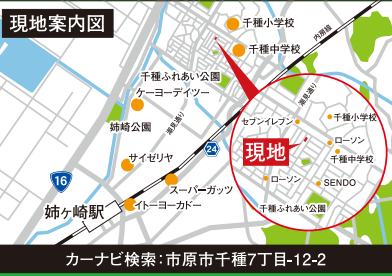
現地案内図

千種小学校
千種中学校
内房線
千種ふれあい公園
ケーヨーデイツー
姉崎公園
湾岸道路
湾岸道路
24
サイゼリヤ
16
スーパーガッツ
イトーヨーカドー
姉ヶ崎駅

セブンイレブン
千種小学校
ローソン
現地
千種中学校
ローソン
SENDO
千種ふれあい公園

カーナビ検索:市原市千種7丁目-12-2